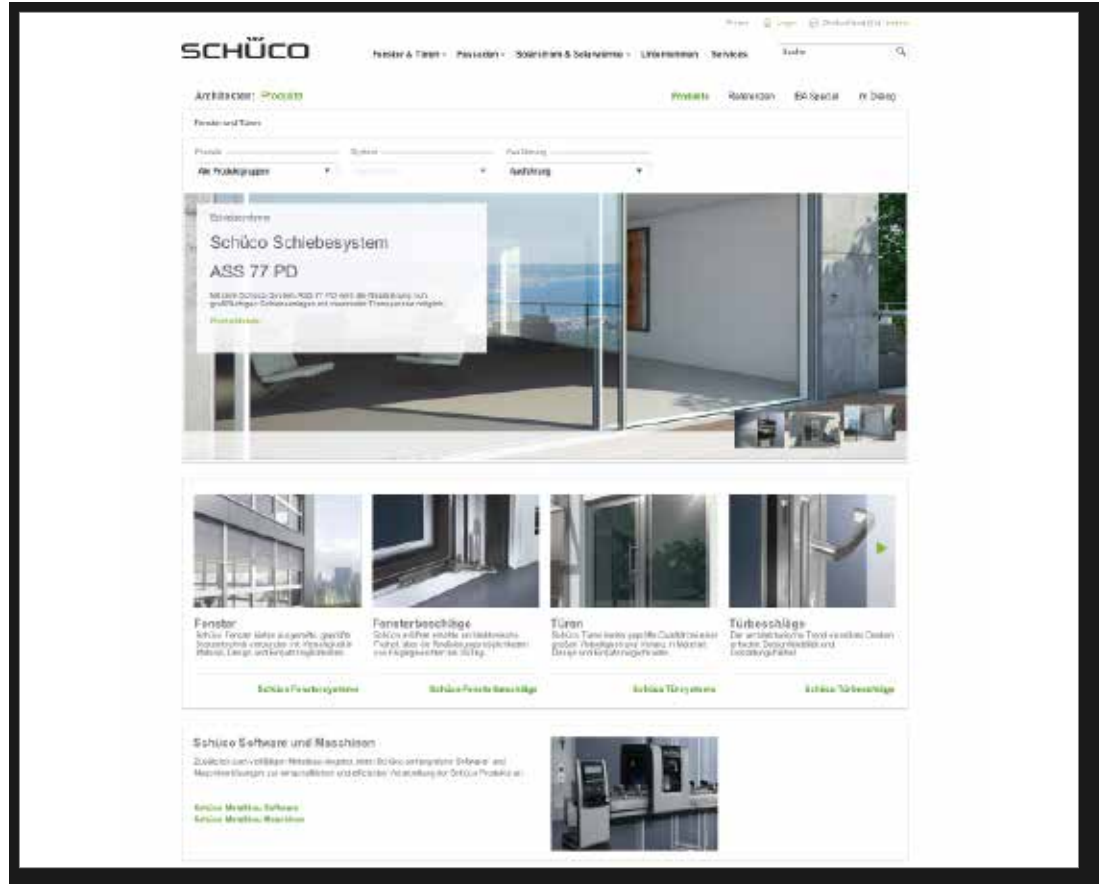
Presse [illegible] Login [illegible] Deutschland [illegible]

SCHÜCO

Fenster & Türen · Fassaden · Solarstrom & Solarwärme · Unternehmen · Services · Suche

Architekten: Produkte

Produkte · Referenzen · BIM Special · Im Dialog

Fenster und Türen

Produkt · System · Ausführung

Alle Produktgruppen · Ausführung

Schiebesysteme

Schüco Schiebesystem

ASS 77 PD

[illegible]

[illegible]

Fenster
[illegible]

Fensterbeschläge
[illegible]

Türen
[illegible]

Türbeschläge
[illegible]

Schüco Fenstersysteme · Schüco Fensterbeschläge · Schüco Türsysteme · Schüco Türbeschläge

Schüco Software und Maschinen

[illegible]

Schüco Metallbau Software
Schüco Metallbau Maschinen